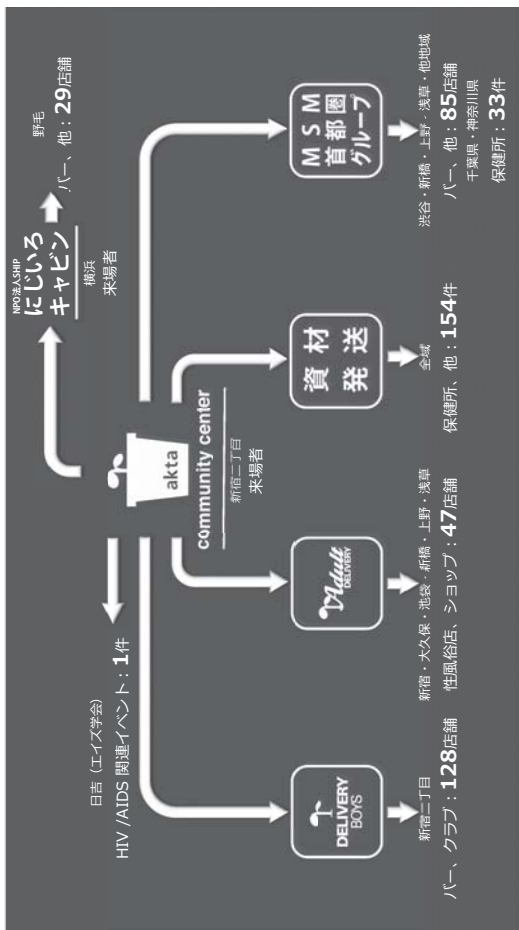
NPO法人SHIP
にじいろ
キャビン
横浜
来場者

野毛
バー、他：29店舗

akta
community center
新宿二丁目
来場者

日吉（エイズ学会）
HIV /AIDS 関連イベント：1件

DELIVERY BOYS
新宿二丁目
バー、クラブ：128店舗

Adult DELIVERY
新宿・大久保・池袋・新橋・上野・浅草
性風俗店、ショップ：47店舗

資材
発送
全域
保健所、他：154件

MSM
首都圏
グループ
渋谷・新橋・上野・浅草・他地域
バー、他：85店舗
千葉県・神奈川県
保健所：33件